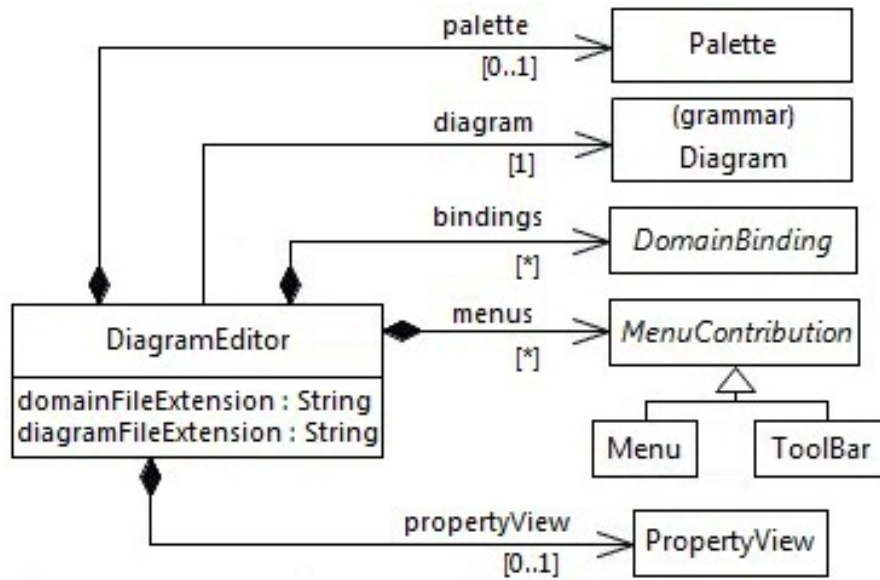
palette
[0..1]
Palette
diagram
[1]
(grammar)
Diagram
bindings
[*]
*DomainBinding*
DiagramEditor
domainFileExtension : String
diagramFileExtension : String
menus
[*]
*MenuContribution*
Menu
ToolBar
propertyView
[0..1]
PropertyView